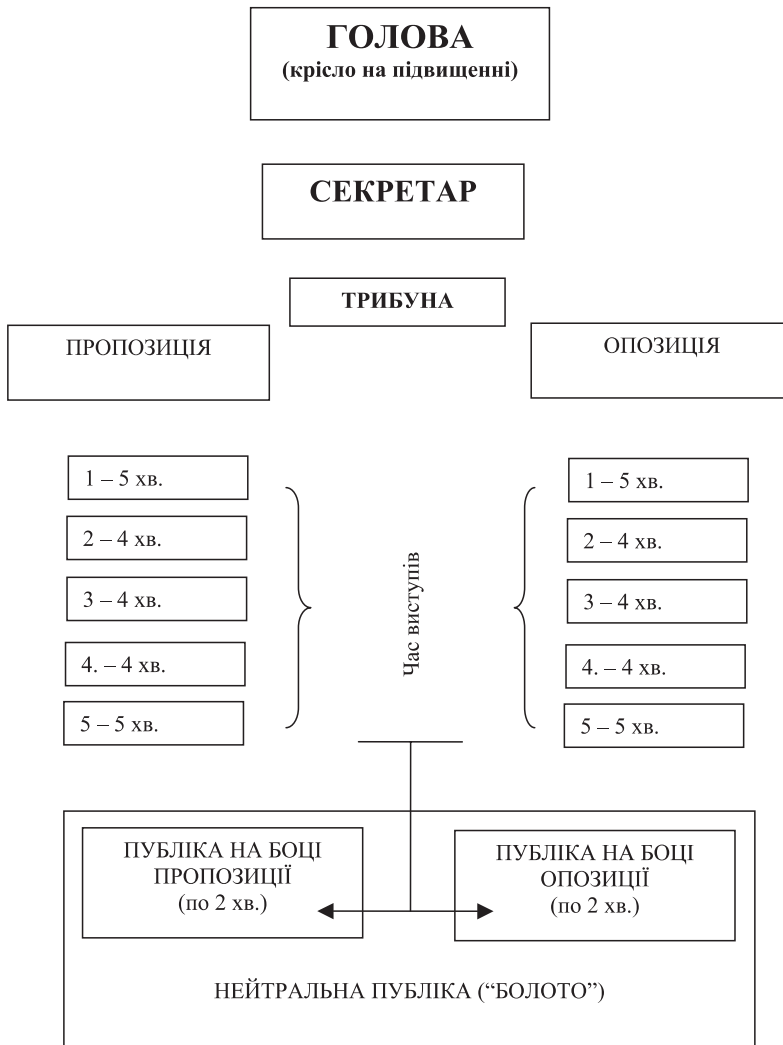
ГОЛОВА
(крісло на підвищенні)

СЕКРЕТАР

ТРИБУНА

ПРОПОЗИЦІЯ

ОПОЗИЦІЯ

1 – 5 хв.

2 – 4 хв.

3 – 4 хв.

4. – 4 хв.

5 – 5 хв.

Час виступів

1 – 5 хв.

2 – 4 хв.

3 – 4 хв.

4. – 4 хв.

5 – 5 хв.

ПУБЛІКА НА БОЦІ ПРОПОЗИЦІЇ (по 2 хв.)

ПУБЛІКА НА БОЦІ ОПОЗИЦІЇ (по 2 хв.)

НЕЙТРАЛЬНА ПУБЛІКА (“БОЛОТО”)